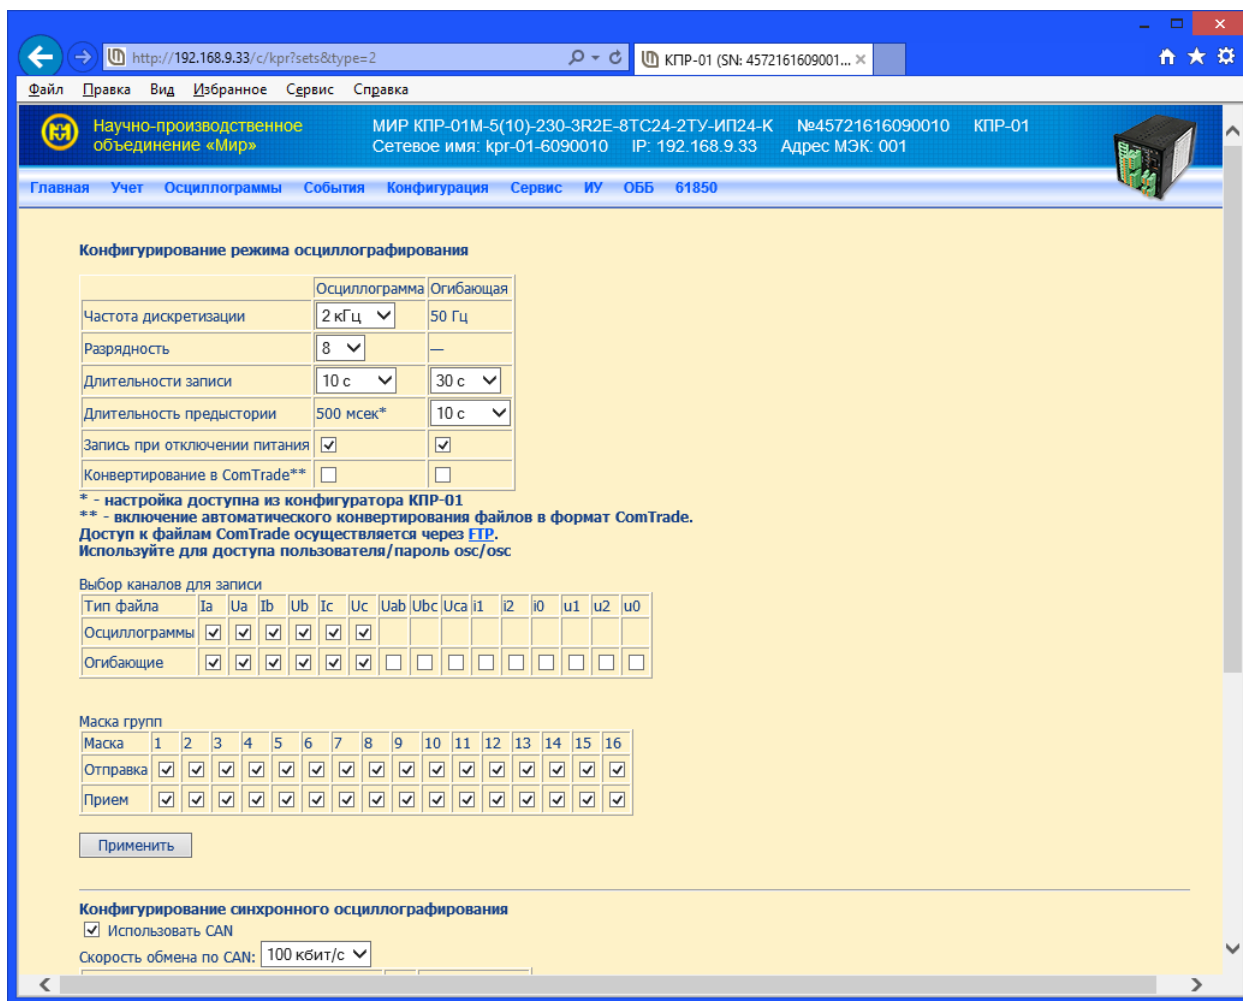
http://192.168.9.33/c/kpr?sets&type=2

КПР-01 (SN: 4572161609001... ×

Файл Правка Вид Избранное Сервис Справка

Научно-производственное объединение «Мир»

МИР КПР-01М-5(10)-230-3R2E-8TC24-2TУ-ИП24-К №45721616090010 КПР-01
Сетевое имя: kpr-01-6090010 IP: 192.168.9.33 Адрес МЭК: 001

Главная Учет Осциллограммы События Конфигурация Сервис ИУ ОББ 61850

Конфигурирование режима осциллографирования

| | Осциллограмма | Огибающая |
|---|---|---|
| Частота дискретизации | 2 кГц | 50 Гц |
| Разрядность | 8 | — |
| Длительности записи | 10 с | 30 с |
| Длительность предыстории | 500 мсек* | 10 с |
| Запись при отключении питания | ☑ | ☑ |
| Конвертирование в ComTrade** | ☐ | ☐ |

* - настройка доступна из конфигуратора КПР-01
** - включение автоматического конвертирования файлов в формат ComTrade.
Доступ к файлам ComTrade осуществляется через FTP.
Используйте для доступа пользователя/пароль osc/osc

Выбор каналов для записи

| Тип файла | Ia | Ua | Ib | Ub | Ic | Uc | Uab | Ubc | Uca | i1 | i2 | i0 | u1 | u2 | u0 |
|---|---|---|---|---|---|---|---|---|---|---|---|---|---|---|---|
| Осциллограммы | ☑ | ☑ | ☑ | ☑ | ☑ | ☑ | | | | | | | | | |
| Огибающие | ☑ | ☑ | ☑ | ☑ | ☑ | ☑ | ☐ | ☐ | ☐ | ☐ | ☐ | ☐ | ☐ | ☐ | ☐ |

Маска групп

| Маска | 1 | 2 | 3 | 4 | 5 | 6 | 7 | 8 | 9 | 10 | 11 | 12 | 13 | 14 | 15 | 16 |
|---|---|---|---|---|---|---|---|---|---|---|---|---|---|---|---|---|
| Отправка | ☑ | ☑ | ☑ | ☑ | ☑ | ☑ | ☑ | ☑ | ☑ | ☑ | ☑ | ☑ | ☑ | ☑ | ☑ | ☑ |
| Прием | ☑ | ☑ | ☑ | ☑ | ☑ | ☑ | ☑ | ☑ | ☑ | ☑ | ☑ | ☑ | ☑ | ☑ | ☑ | ☑ |

Применить

Конфигурирование синхронного осциллографирования
☑ Использовать CAN
Скорость обмена по CAN: 100 кбит/с